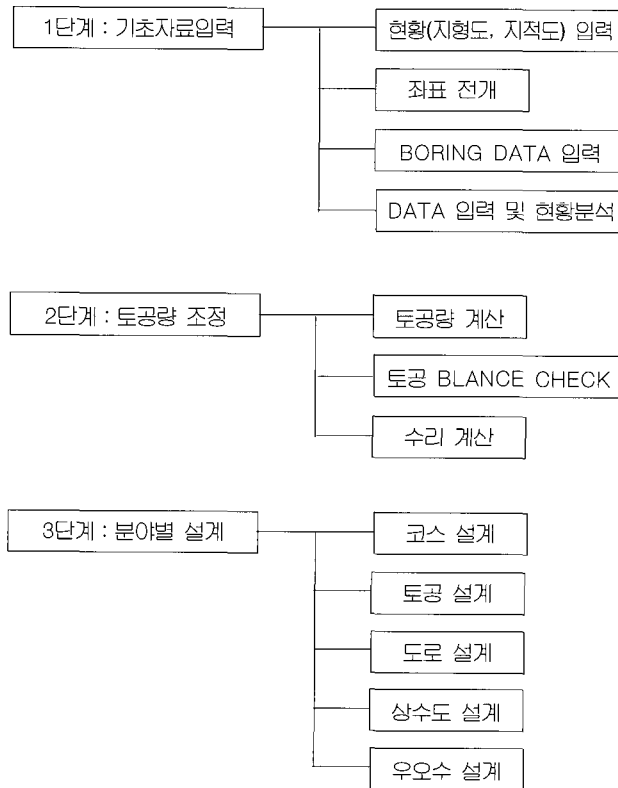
1단계 : 기초자료입력

현황(지형도, 지적도) 입력

좌표 전개

BORING DATA 입력

DATA 입력 및 현황분석

2단계 : 토공량 조정

토공량 계산

토공 BLANCE CHECK

수리 계산

3단계 : 분야별 설계

코스 설계

토공 설계

도로 설계

상수도 설계

우오수 설계